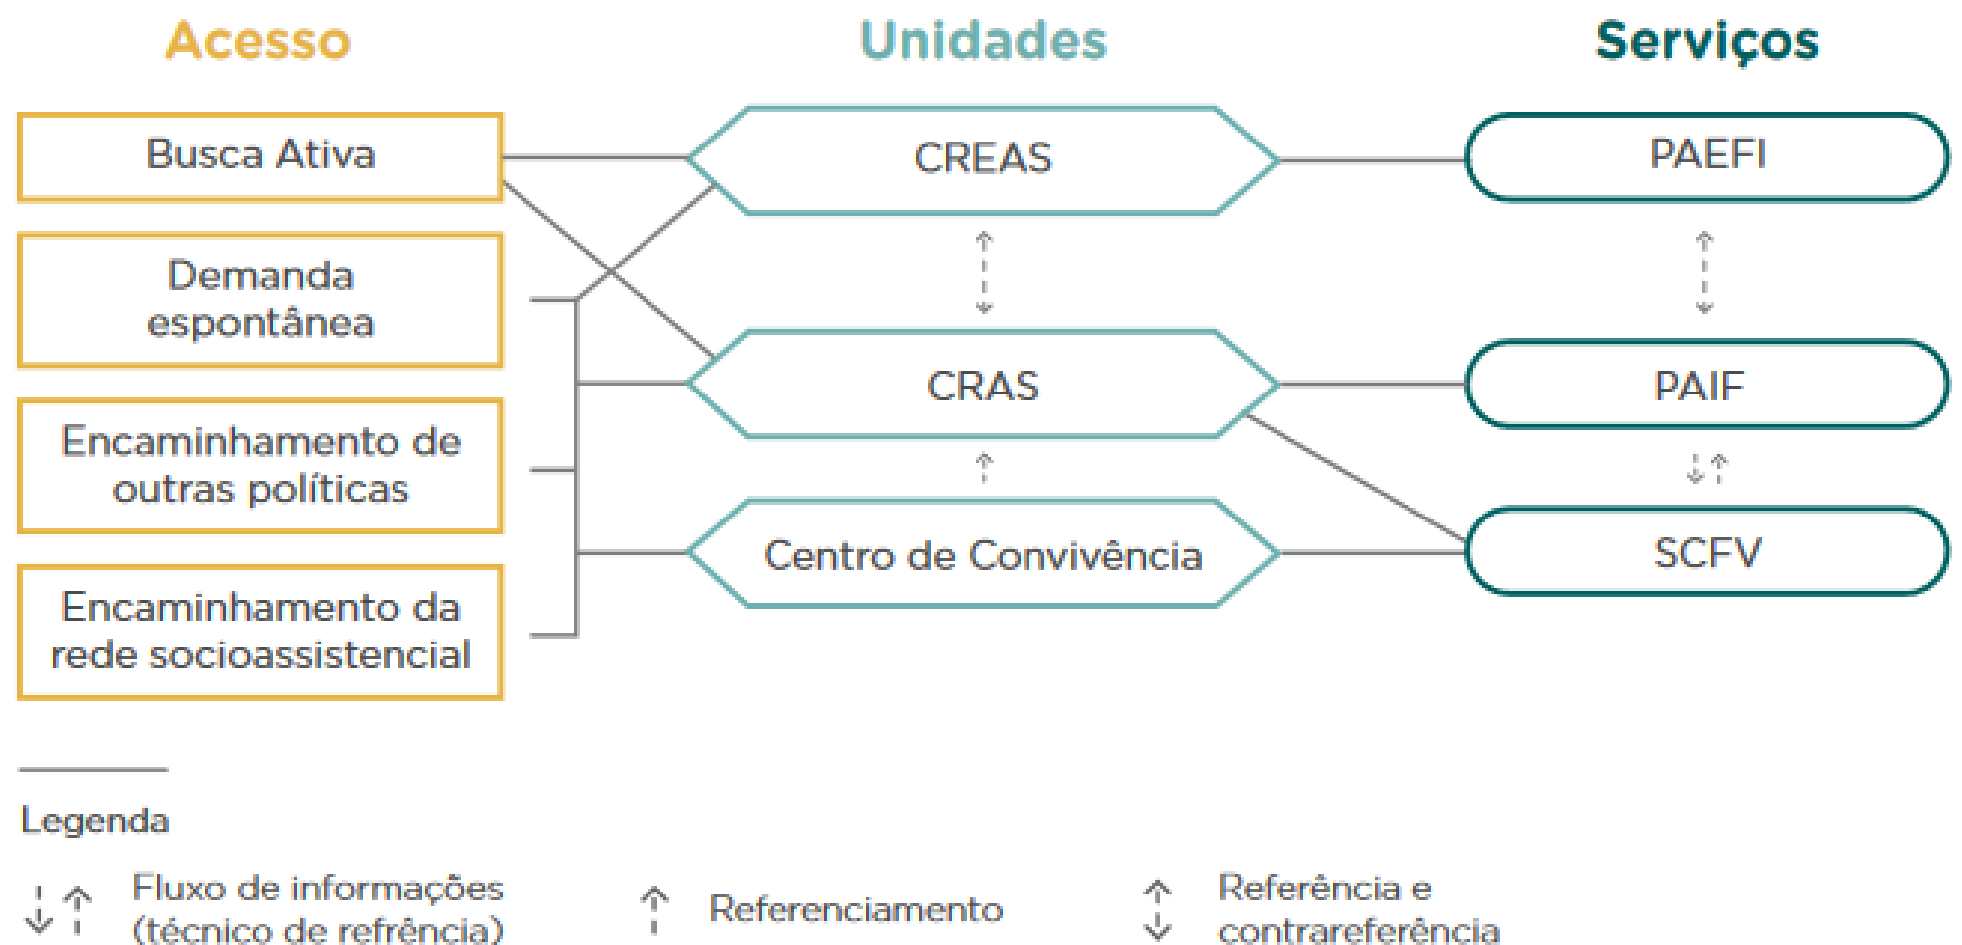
Acesso

Unidades

Serviços

Busca Ativa

Demanda espontânea

Encaminhamento de outras políticas

Encaminhamento da rede socioassistencial

CREAS

CRAS

Centro de Convivência

PAEFI

PAIF

SCFV

Legenda

Fluxo de informações (técnico de refrência)

Referenciamento

Referência e contrareferência